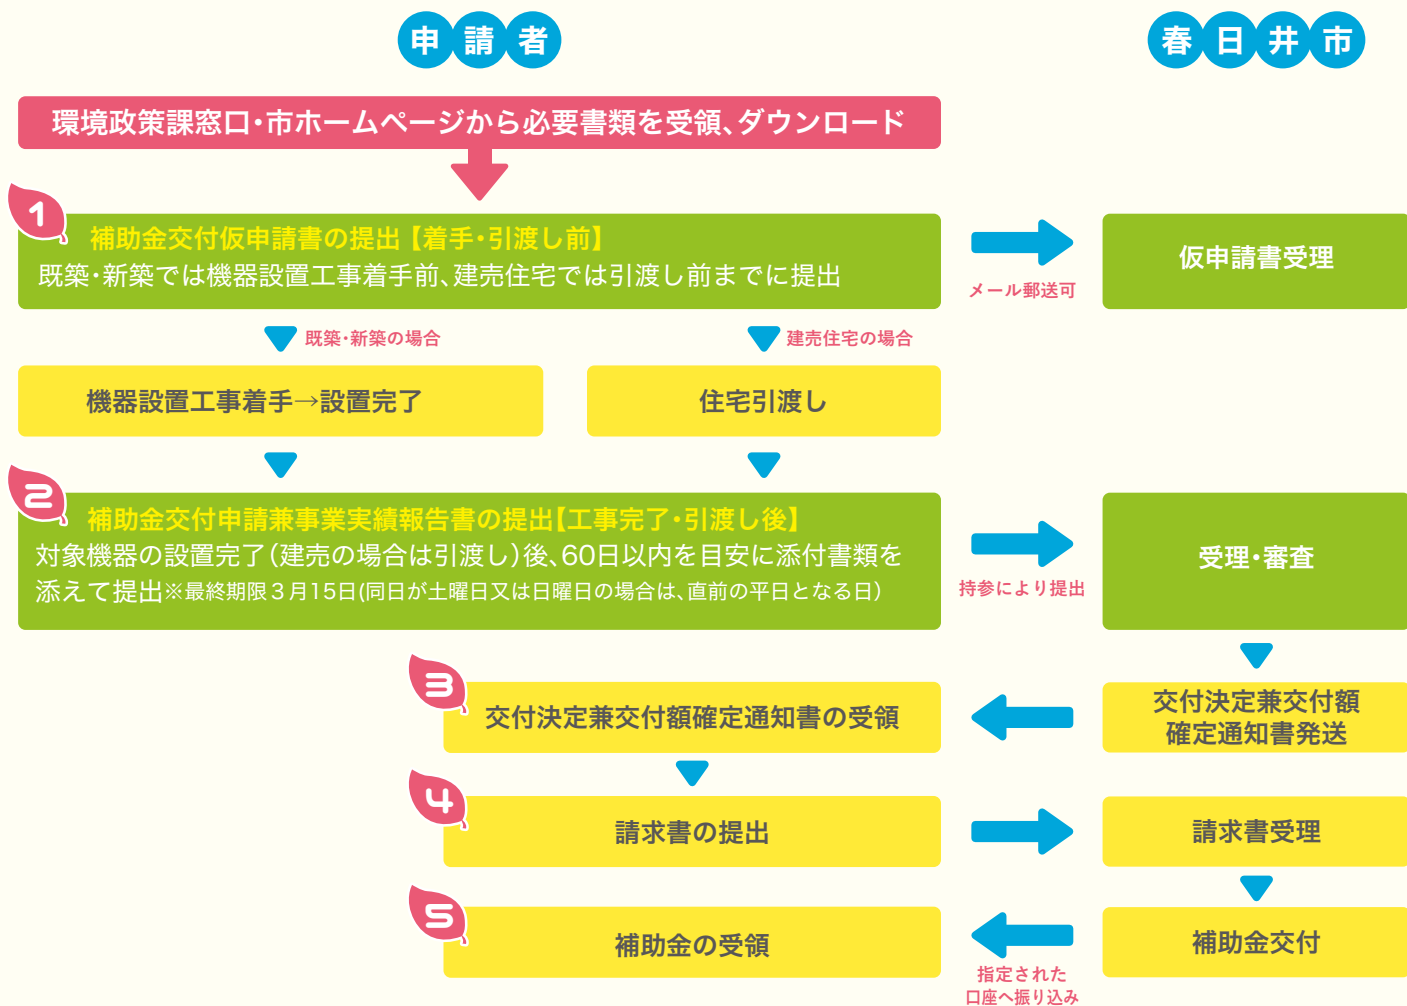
申請者

春日井市

環境政策課窓口・市ホームページから必要書類を受領、ダウンロード

1

補助金交付仮申請書の提出【着手・引渡し前】

既築・新築では機器設置工事着手前、建売住宅では引渡し前までに提出

メール郵送可

仮申請書受理

既築・新築の場合

建売住宅の場合

機器設置工事着手→設置完了

住宅引渡し

2

補助金交付申請兼事業実績報告書の提出【工事完了・引渡し後】

対象機器の設置完了(建売の場合は引渡し)後、60日以内を目安に添付書類を添えて提出※最終期限3月15日(同日が土曜日又は日曜日の場合は、直前の平日となる日)

持参により提出

受理・審査

3

交付決定兼交付額確定通知書の受領

交付決定兼交付額確定通知書発送

4

請求書の提出

請求書受理

5

補助金の受領

指定された口座へ振り込み

補助金交付